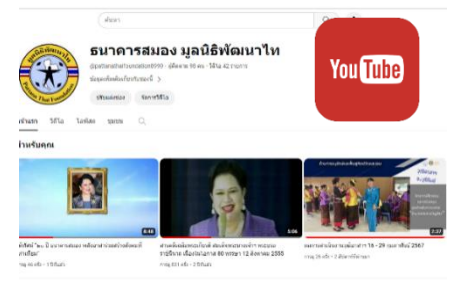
ค้นหา

ธนาคารสมอง มูลนิธิพัฒนาไท

@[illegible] · ผู้ติดตาม 90 คน · วิดีโอ 42 รายการ

ข้อมูลเพิ่มเติมเกี่ยวกับช่องนี้ >

ปรับแต่งช่อง

จัดการวิดีโอ

You Tube

หน้าแรก วิดีโอ ไลฟ์สด ชอร์ต

สำหรับคุณ

8:44

5:06

7:37

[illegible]

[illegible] 12 สิงหาคม 2550

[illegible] 18 - 29 กุมภาพันธ์ 2567

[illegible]